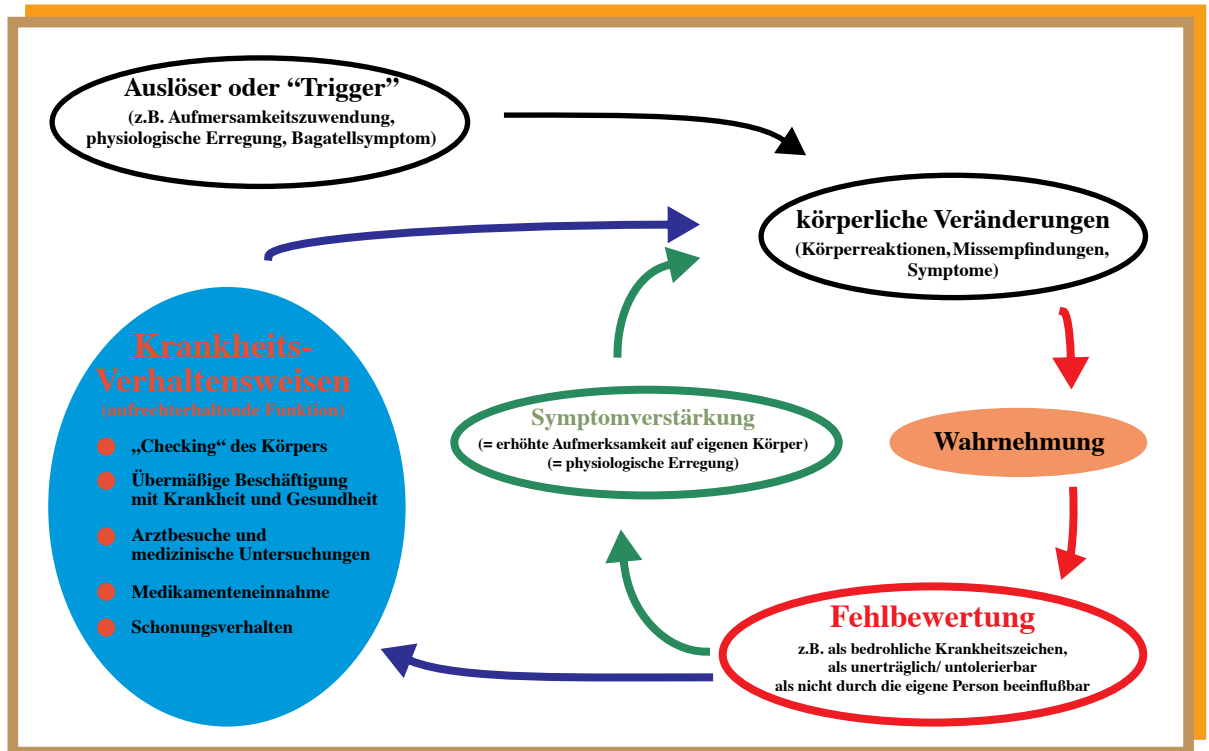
Auslöser oder “Trigger”
(z.B. Aufmersamkeitszuwendung, physiologische Erregung, Bagatellsymptom)

körperliche Veränderungen
(Körperreaktionen,Missempfindungen, Symptome)

Wahrnehmung

Fehlbewertung
z.B. als bedrohliche Krankheitszeichen, als unerträglich/ untolerierbar als nicht durch die eigene Person beeinflußbar

Symptomverstärkung
(= erhöhte Aufmerksamkeit auf eigenen Körper)
(= physiologische Erregung)

Krankheits-Verhaltensweisen
(aufrechterhaltende Funktion)

„Checking“ des Körpers

Übermäßige Beschäftigung mit Krankheit und Gesundheit

Arztbesuche und medizinische Untersuchungen

Medikamenteneinnahme

Schonungsverhalten